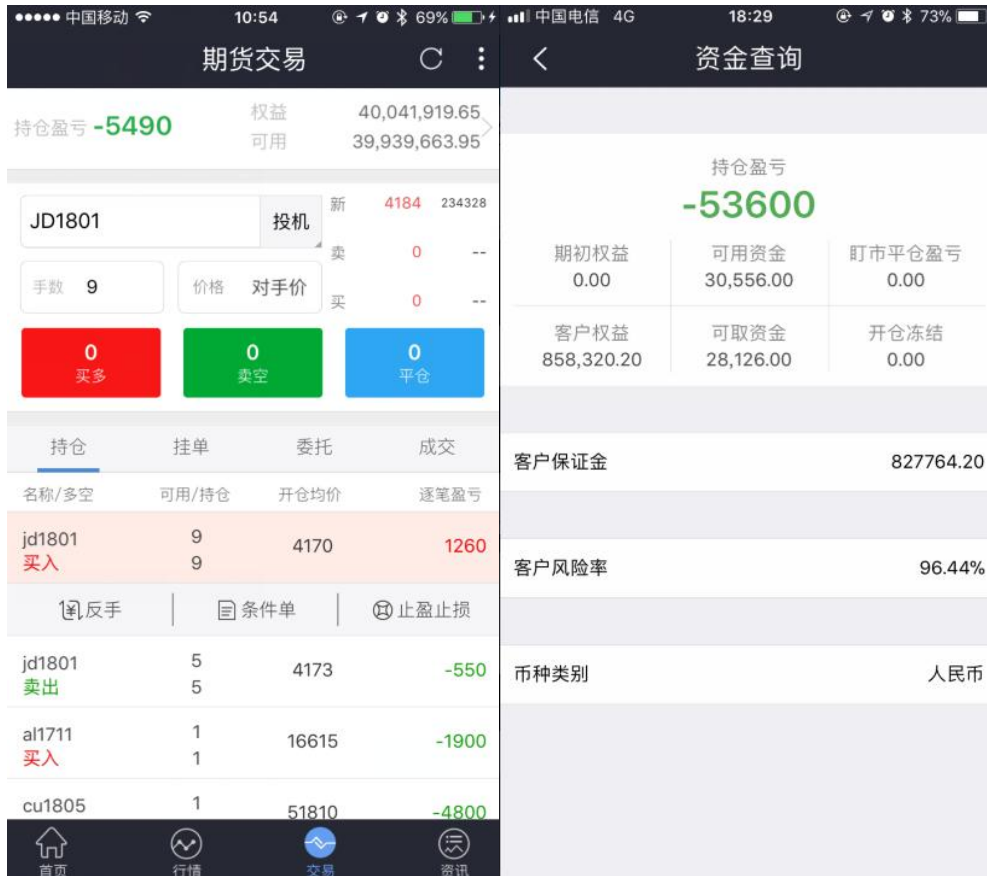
●●●●● 中国移动 10:54 69%

期货交易

持仓盈亏 -5490

权益 40,041,919.65
可用 39,939,663.95

JD1801 投机

新 4184 234328
卖 0 --
买 0 --

手数 9
价格 对手价

0 买多
0 卖空
0 平仓

持仓 挂单 委托 成交

| 名称/多空 | 可用/持仓 | 开仓均价 | 逐笔盈亏 |
|---|---|---|---|
| jd1801 买入 | 9 9 | 4170 | 1260 |

反手 条件单 止盈止损

| 名称/多空 | 可用/持仓 | 开仓均价 | 逐笔盈亏 |
|---|---|---|---|
| jd1801 卖出 | 5 5 | 4173 | -550 |
| al1711 买入 | 1 1 | 16615 | -1900 |
| cu1805 | 1 | 51810 | -4800 |

首页 行情 交易 资讯

中国电信 4G 18:29 73%

资金查询

持仓盈亏
-53600

| 期初权益 | 可用资金 | 盯市平仓盈亏 |
|---|---|---|
| 0.00 | 30,556.00 | 0.00 |
| 客户权益 | 可取资金 | 开仓冻结 |
| 858,320.20 | 28,126.00 | 0.00 |

客户保证金 827764.20

客户风险率 96.44%

币种类别 人民币